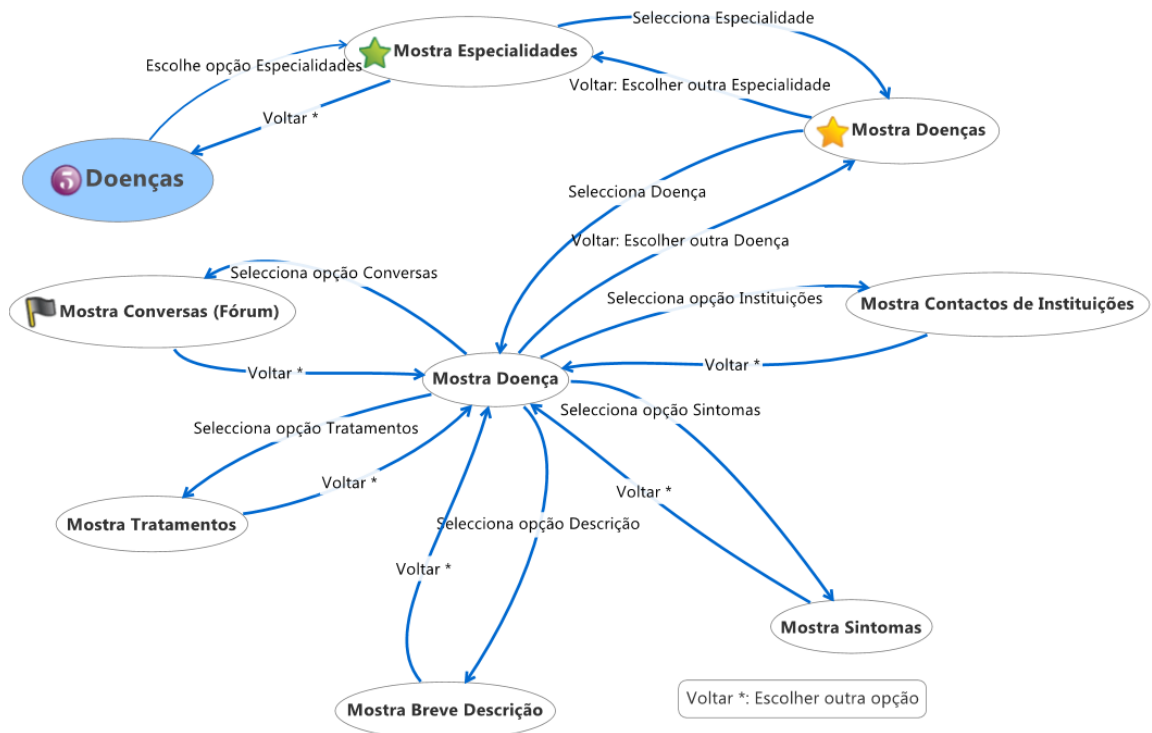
Mostra Especialidades

Selecciona Especialidade

Escolhe opção Especialidades

Voltar: Escolher outra Especialidade

Voltar *

Doenças

Mostra Doenças

Selecciona Doença

Voltar: Escolher outra Doença

Selecciona opção Conversas

Mostra Conversas (Fórum)

Selecciona opção Instituições

Mostra Contactos de Instituições

Voltar *

Voltar *

Mostra Doença

Selecciona opção Sintomas

Selecciona opção Tratamentos

Voltar *

Voltar *

Mostra Tratamentos

Selecciona opção Descrição

Voltar *

Mostra Sintomas

Mostra Breve Descrição

Voltar *: Escolher outra opção